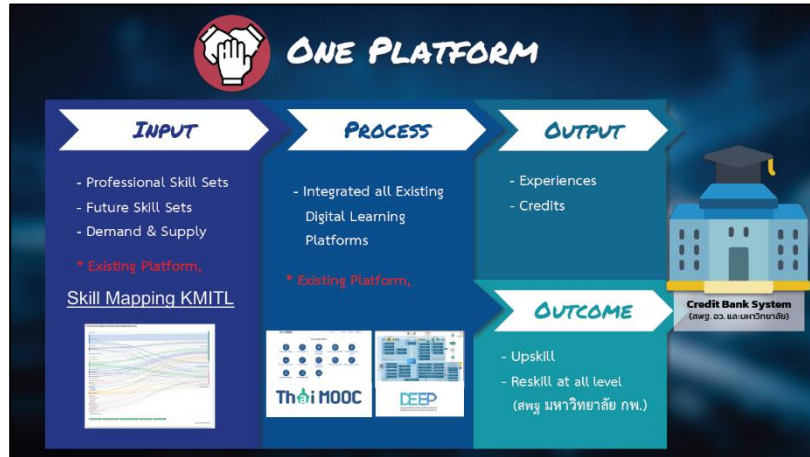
One Platform

Input

- Professional Skill Sets
- Future Skill Sets
- Demand & Supply

* Existing Platform,

Skill Mapping KMITL

Process

- Integrated all Existing Digital Learning Platforms

* Existing Platform,

Thai MOOC

DEEP

Output

- Experiences
- Credits

Outcome

- Upskill
- Reskill at all level
(สพฐ มหาวิทยาลัย กพ.)

Credit Bank System
(สพฐ. อว. และมหาวิทยาลัย)